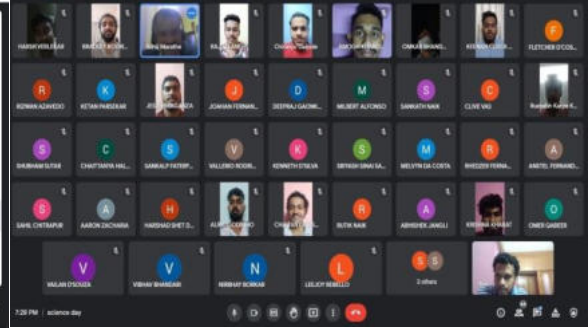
HARSH VERLEKAR
BRADLEY RODR...
Nirva Marathe
BIL...
Christian...
CHINAR BHAND...
KEDRIAN COLO...
F
FLETCHER D'COSTA

R
RIZWAN AZAVEDO
K
KETAN PARSEKAR
JESIKA BRAGANZA
J
JOAHAN FERNAN...
D
DEEPRAJ GAONK...
M
WILBERT ALFONSO
S
SANKATH NAIK
C
CLIVE VAZ
Rushabh Kanekar

S
SHUBHAM SUTAR
C
CHAITANYA HAL...
S
SANKALP FATERP...
V
VALLERIO RODRI...
K
KENNETH D'SILVA
S
SRIYASH SINAI SA...
M
MELVYN DA COSTA
R
RHEDZEN FERNA...
A
ANETEL FERNAND...

S
SAHIL CHITRAPUR
A
AARON ZACHARIA
H
HARSHAD SHET D...
ALVIN...
CHRISTOP...
R
RUTIK NAIK
A
ABHISHEK JANGLI
KRISHNA KHARAT
O
OMER QABEER

V
VAILAN D'SOUZA
V
VIBHAV BHANDARI
N
NIRBHAY BORKAR
L
LEEJOY REBELLO
S S
2 others

7:28 PM | science day